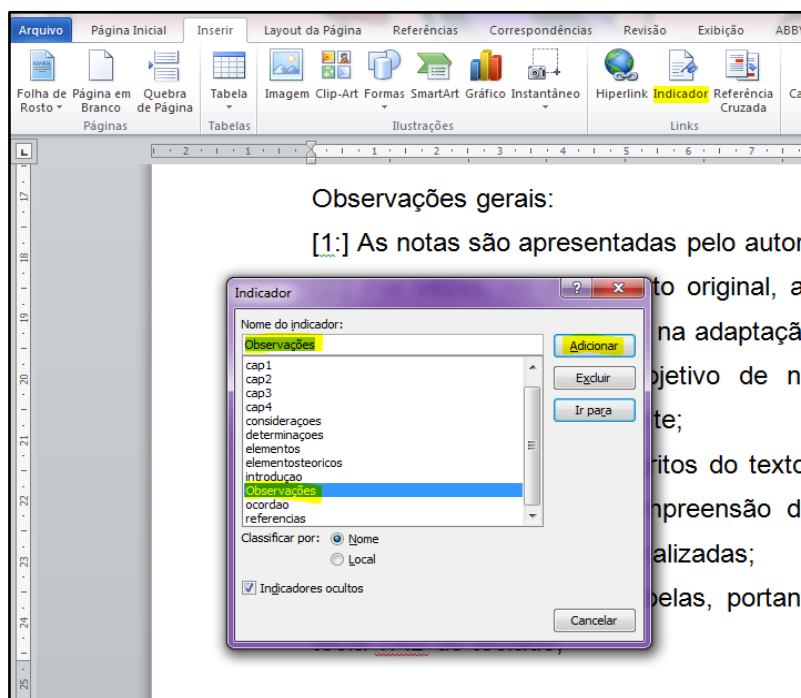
Arquivo Página Inicial Inserir Layout da Página Referências Correspondências Revisão Exibição ABBY

Folha de Rosto Página em Branco Quebra de Página Páginas

Tabela Tabelas

Imagem Clip-Art Formas SmartArt Gráfico Instantâneo Ilustrações

Hiperlink Indicador Referência Cruzada Links

Observações gerais:

[1:] As notas são apresentadas pelo autor

to original, a

na adaptaçã

jetivo de n

te;

ritos do texto

npreensão d

alizadas;

belas, portan

Indicador

Nome do indicador:

Observações

cap1
cap2
cap3
cap4
consideraçoes
determinaçoes
elementos
elementosteoricos
introduçao
Observações
ocordao
referencias

Adicionar

Excluir

Ir para

Classificar por: Nome Local

Indicadores ocultos

Cancelar